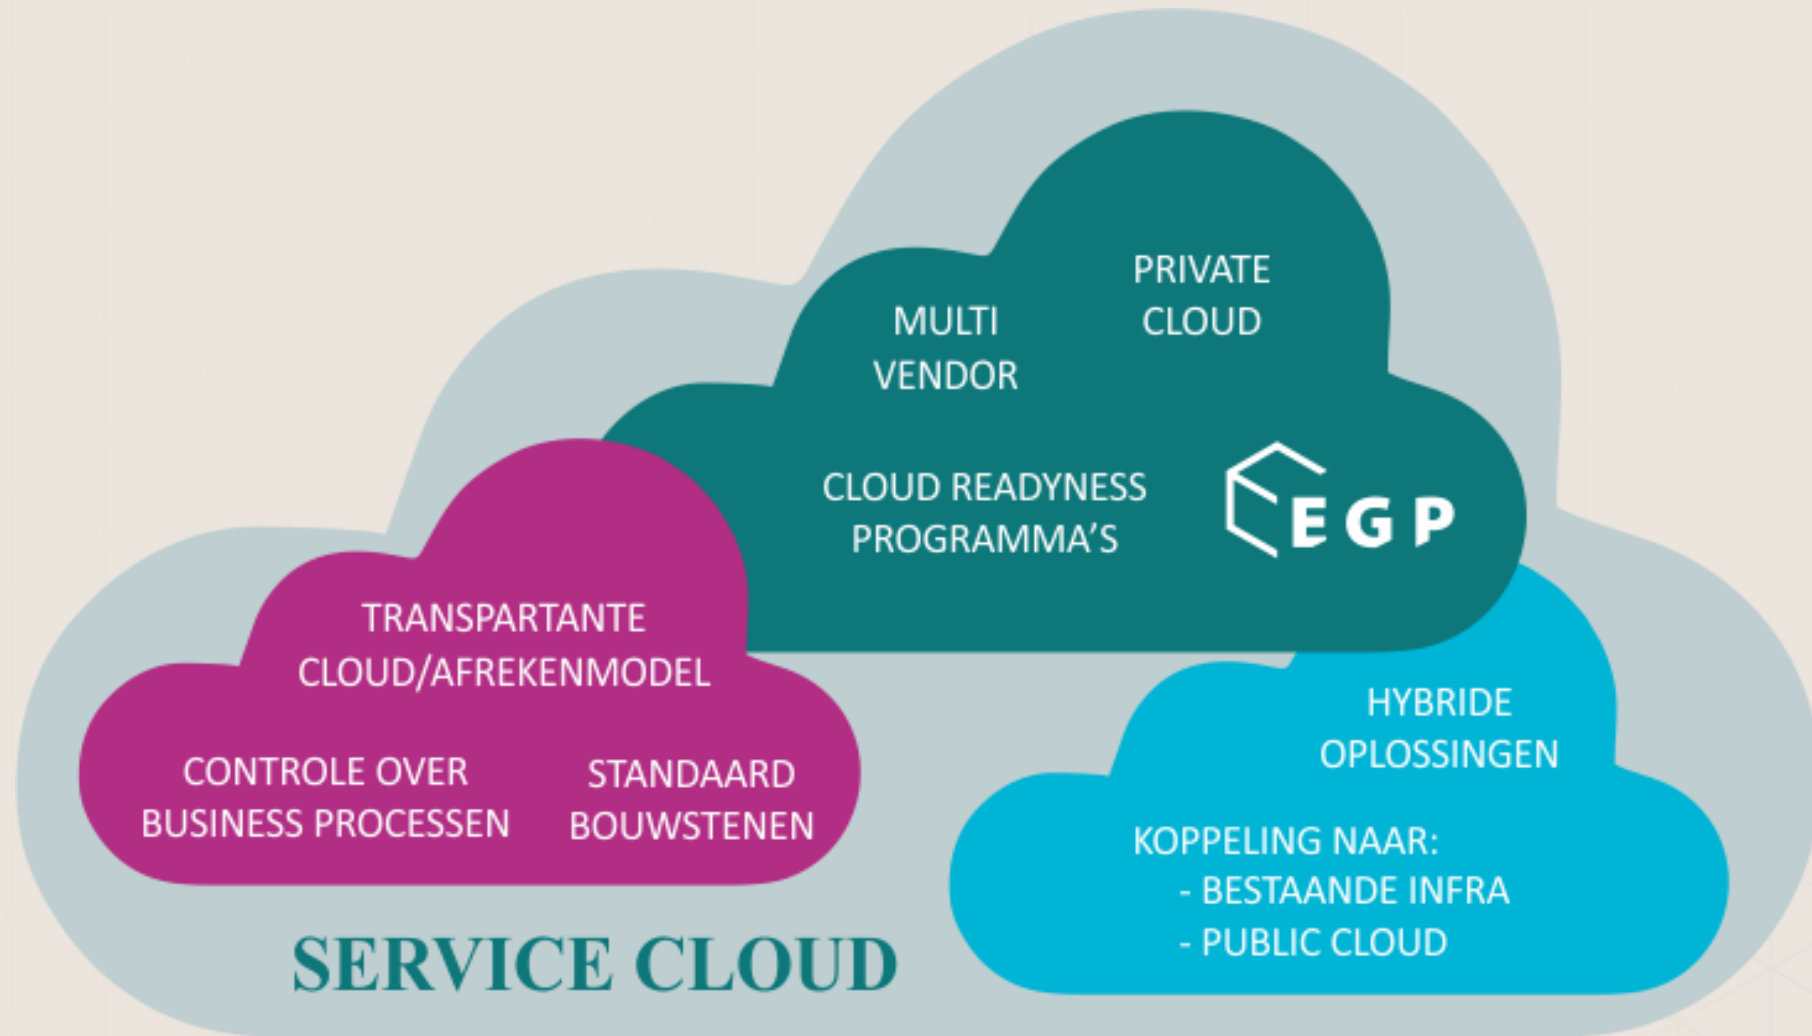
MULTI VENDOR

PRIVATE CLOUD

CLOUD READYNESS PROGRAMMA'S

EGP

TRANSPARTANTE CLOUD/AFREKENMODEL

CONTROLE OVER BUSINESS PROCESSEN

STANDAARD BOUWSTENEN

HYBRIDE OPLOSSINGEN

KOPPELING NAAR:
- BESTAANDE INFRA
- PUBLIC CLOUD

SERVICE CLOUD